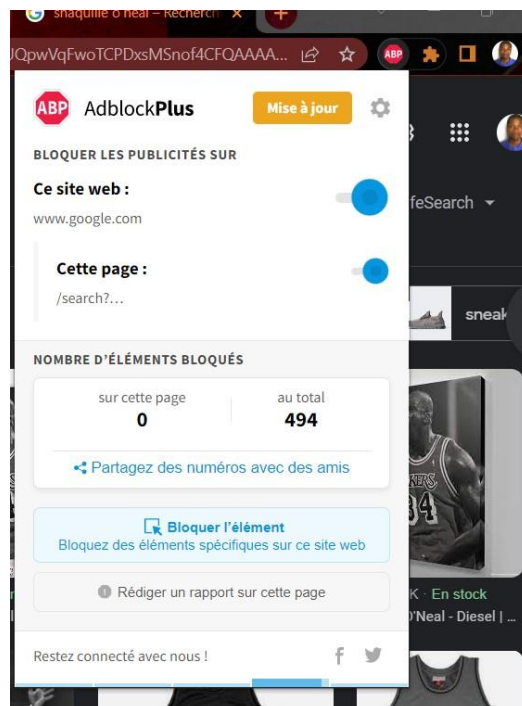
shaquille o neal – Recherch

JQpwVqFwoTCPDxsMSnof4CFQAAAA...

ABP

AdblockPlus

Mise à jour

BLOQUER LES PUBLICITÉS SUR

Ce site web :

www.google.com

Cette page :

/search?...

NOMBRE D'ÉLÉMENTS BLOQUÉS

| sur cette page | au total |
|---|---|
| 0 | 494 |

Partagez des numéros avec des amis

Bloquer l'élément

Bloquez des éléments spécifiques sur ce site web

Rédiger un rapport sur cette page

Restez connecté avec nous !

feSearch

sneak

K · En stock

O'Neal - Diesel |